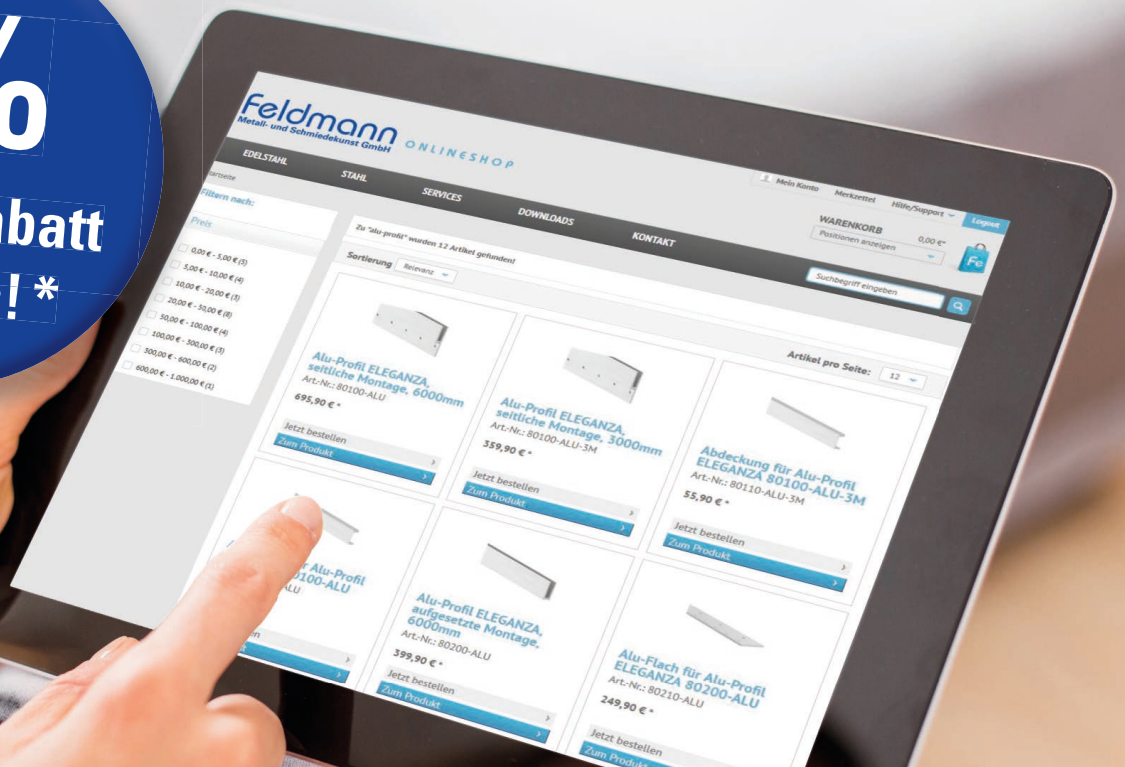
0

batt

!*

Feldmann
Metall- und Schmiedekunst GmbH
ONLINESHOP

EDELSTAHL
STAHL
SERVICES
DOWNLOADS
KONTAKT

Mein Konto
Merkzettel
Hilfe/Support
Logout

WARENKORB
0,00 €*
Positionen anzeigen

Suchbegriff eingeben

Filtern nach:
Preis
0,00 € - 5,00 € (3)
5,00 € - 10,00 € (4)
10,00 € - 20,00 € (3)
20,00 € - 50,00 € (8)
50,00 € - 100,00 € (4)
100,00 € - 300,00 € (3)
300,00 € - 600,00 € (2)
600,00 € - 1.000,00 € (1)

Zu "alu-profil" wurden 12 Artikel gefunden!
Sortierung Relevanz
Artikel pro Seite: 12

Alu-Profil ELEGANZA, seitliche Montage, 6000mm
Art.-Nr.: 80100-ALU
695,90 € *
Jetzt bestellen
Zum Produkt

Alu-Profil ELEGANZA, seitliche Montage, 3000mm
Art.-Nr.: 80100-ALU-3M
359,90 € *
Jetzt bestellen
Zum Produkt

Abdeckung für Alu-Profil ELEGANZA 80100-ALU-3M
Art.-Nr.: 80110-ALU-3M
55,90 € *
Jetzt bestellen
Zum Produkt

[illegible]r Alu-Profil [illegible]0100-ALU
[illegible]LU
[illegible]en

Alu-Profil ELEGANZA, aufgesetzte Montage, 6000mm
Art.-Nr.: 80200-ALU
399,90 € *
Jetzt bestellen
Zum Produkt

Alu-Flach für Alu-Profil ELEGANZA 80200-ALU
Art.-Nr.: 80210-ALU
249,90 € *
Jetzt bestellen
Zum Produkt